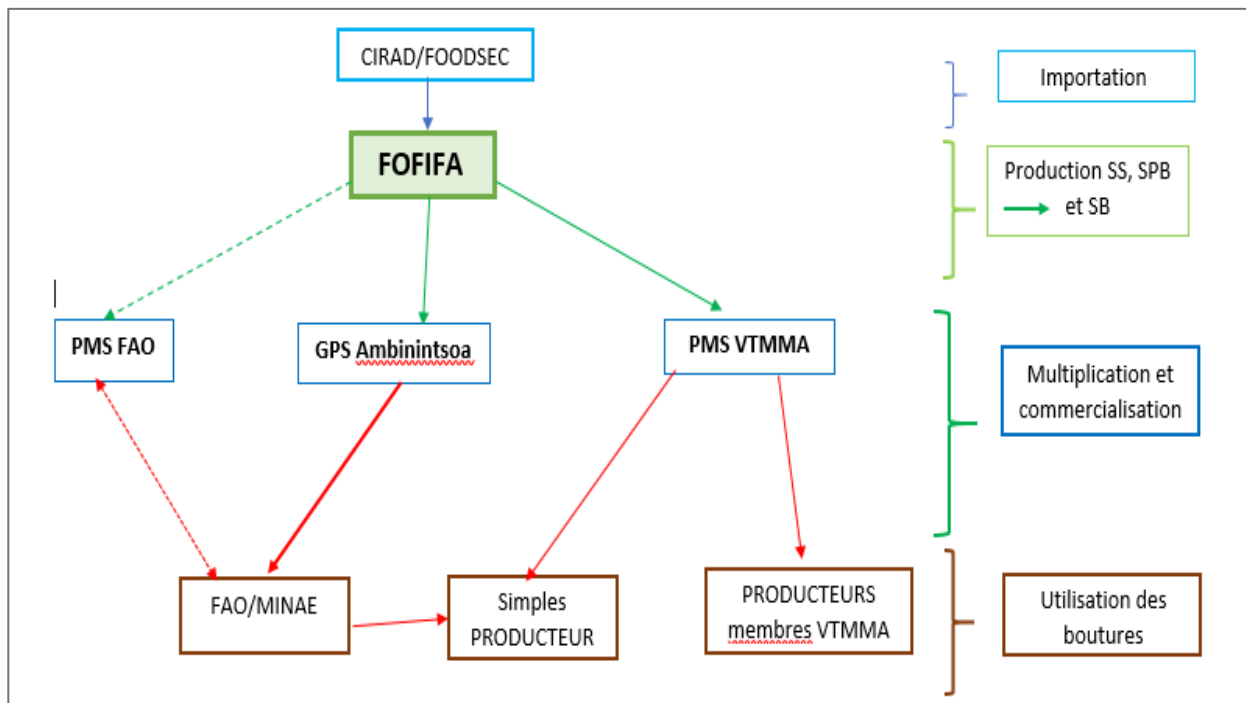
CIRAD/FOODSEC

FOFIFA

PMS FAO

GPS Ambinintsoa

PMS VTMMA

FAO/MINAE

Simples PRODUCTEUR

PRODUCTEURS membres VTMMA

Importation

Production SS, SPB et SB

Multiplication et commercialisation

Utilisation des boutures